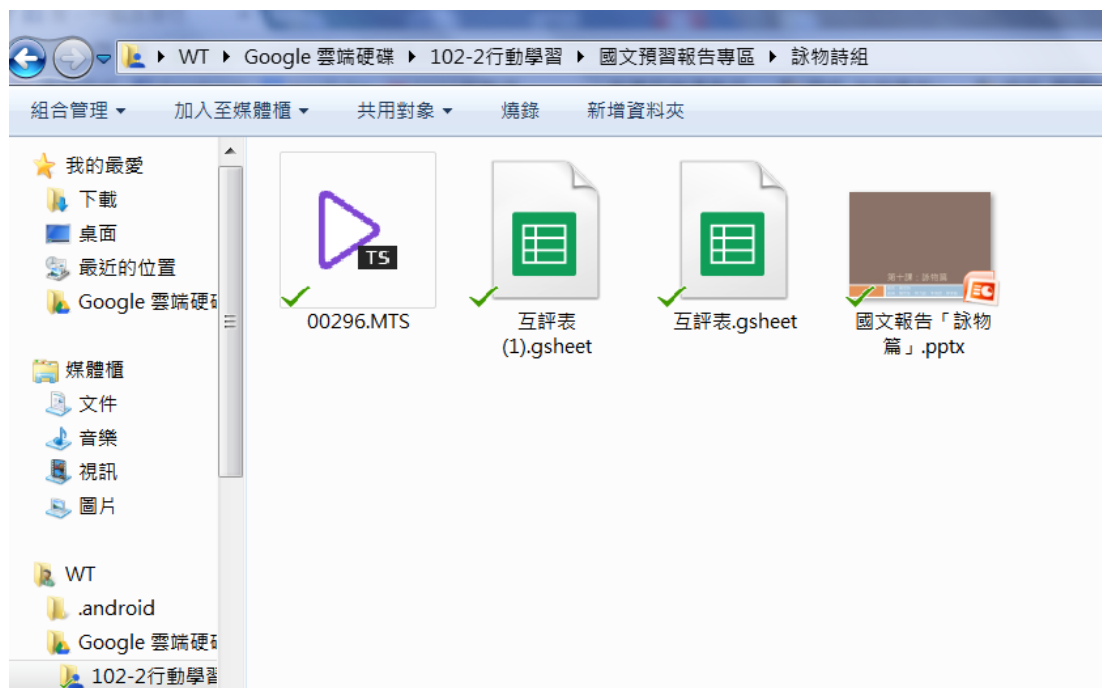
WT ▸ Google 雲端硬碟 ▸ 102-2行動學習 ▸ 國文預習報告專區 ▸ 詠物詩組

組合管理 ▾ 加入至媒體櫃 ▾ 共用對象 ▾ 燒錄 新增資料夾

我的最愛
下載
桌面
最近的位置
Google 雲端硬碟

媒體櫃
文件
音樂
視訊
圖片

WT
.android
Google 雲端硬碟
102-2行動學習

TS
00296.MTS

互評表 (1).gsheet

互評表.gsheet

第十課：詠物篇

國文報告「詠物篇」.pptx